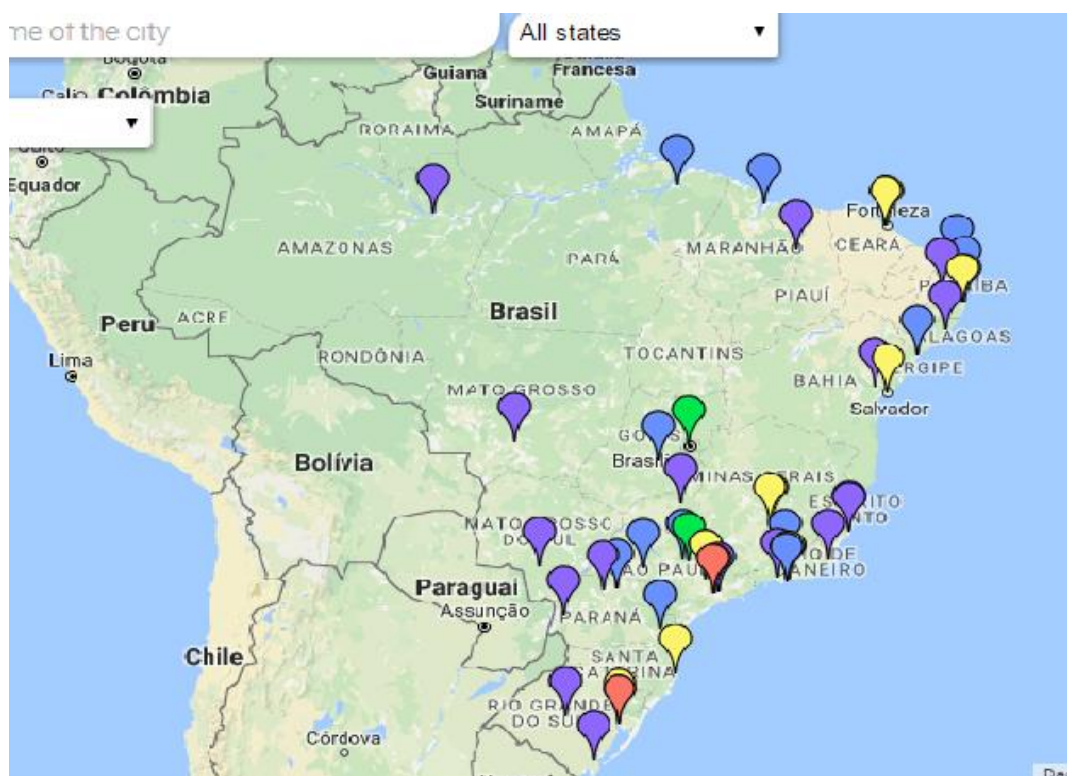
me of the city
All states ▾
▾
Bogotá
Guiana
Guiana Francesa
Cali Colômbia
Suriname
RORAIMA
AMAPÁ
Quito
Equador
Fortaleza
AMAZONAS
PARÁ
MARANHÃO
CEARÁ
PIAUÍ
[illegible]IBA
Peru
ACRE
Brasil
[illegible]LAGOAS
RONDÔNIA
TOCANTINS
Lima
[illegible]RGIPE
BAHIA
Salvador
MATO GROSSO
GO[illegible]S
Brasí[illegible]
Bolívia
MINAS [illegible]RAIS
ES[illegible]ITO
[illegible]NTO
MATO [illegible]OSSO
DO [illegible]UL
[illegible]AO PAU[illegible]
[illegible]O DE
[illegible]NEIRO
Paraguai
Assunção
PARANÁ
SANTA
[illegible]ATARINA
Chile
RIO GRANDE
DO SUL
Córdova
Da